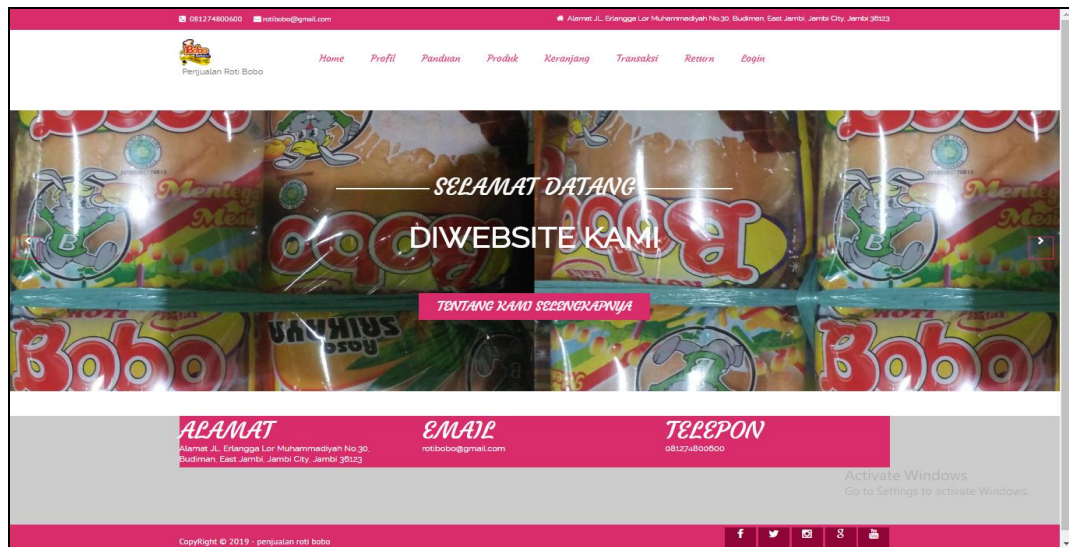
081274800600 rotibobo@gmail.com

Alamat JL. Erlangga Lor Muhammadiyah No.30, Budiman, East Jambi, Jambi City, Jambi 36123

Penjualan Roti Bobo

Home Profil Panduan Produk Keranjang Transaksi Return Login

SELAMAT DATANG

DIWEBSITE KAMI

TENTANG KAMI SELENGKAPNYA

ALAMAT
Alamat JL. Erlangga Lor Muhammadiyah No.30, Budiman, East Jambi, Jambi City, Jambi 36123

EMAIL
rotibobo@gmail.com

TELEPON
081274800600

Activate Windows
Go to Settings to activate Windows.

CopyRight © 2019 - penjualan roti bobo